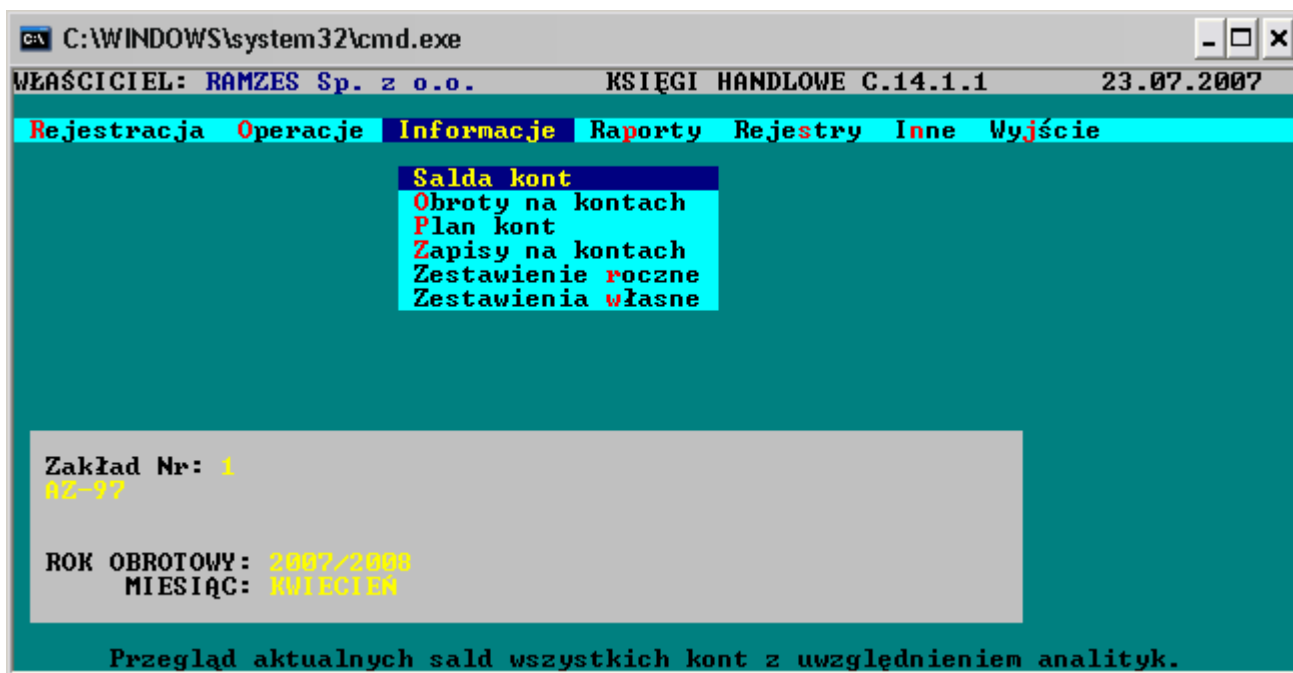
C:\WINDOWS\system32\cmd.exe

WŁAŚCICIEL: RAMZES Sp. z o.o. KSIĘGI HANDLOWE C.14.1.1 23.07.2007

Rejestracja Operacje Informacje Raporty Rejestry Inne Wyjście

Salda kont
Obroty na kontach
Plan kont
Zapisy na kontach
Zestawienie roczne
Zestawienia własne

Zakład Nr: 1
AZ-97

ROK OBROTOWY: 2007/2008
MIESIĄC: KWIECIEŃ

Przegląd aktualnych sald wszystkich kont z uwzględnieniem analityk.